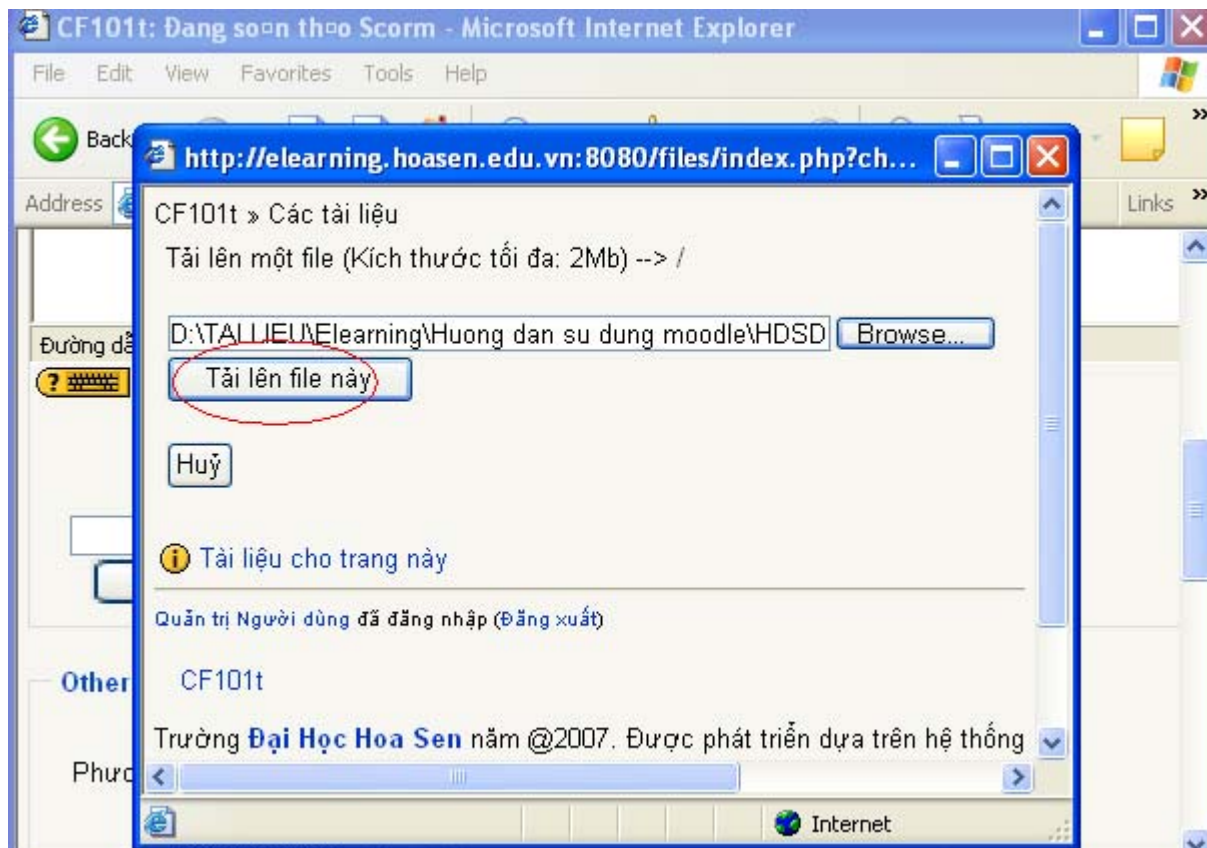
CF101t: Đang so□n th□o Scorm - Microsoft Internet Explorer

File Edit View Favorites Tools Help

Back

Address

Links

http://elearning.hoasen.edu.vn:8080/files/index.php?ch...

CF101t » Các tài liệu

Tải lên một file (Kích thước tối đa: 2Mb) --> /

D:\TAI LIEU\Elearning\Huong dan su dung moodle\HDSD Browse...

Tải lên file này

Huỷ

Tài liệu cho trang này

Quản trị Người dùng đã đăng nhập (Đăng xuất)

CF101t

Trường Đại Học Hoa Sen năm @2007. Được phát triển dựa trên hệ thống

Internet

Đường dẫ

Other

Phươ